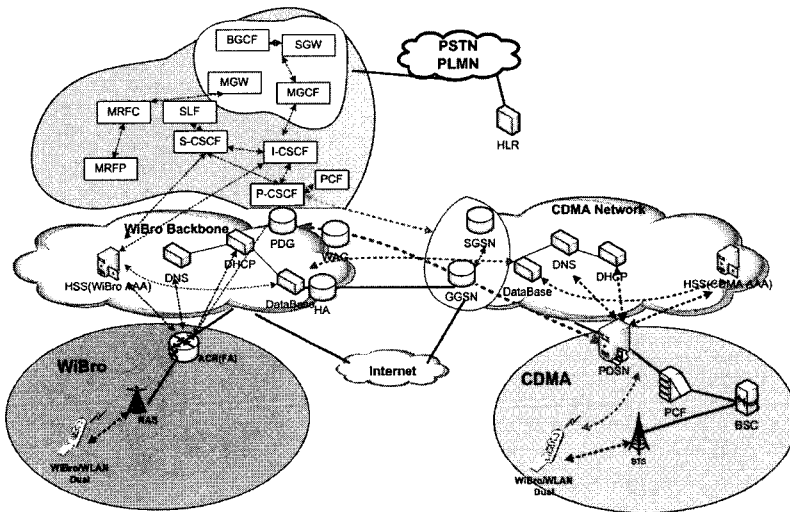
BGCF
SGW
PSTN
PLMN
MGW
MGCF
MRFC
SLF
HLR
S-CSCF
I-CSCF
MRFP
P-CSCF
PCF
WiBro Backbone
PDG
CDMA Network
SGSN
WAG
DNS
DHCP
DNS
DHCP
HSS(WiBro AAA)
DataBase
HA
GGSN
DataBase
HSS(CDMA AAA)
ACR(FA)
WiBro
Internet
CDMA
PDSN
RAS
PCF
BSC
WiBro/WLAN Dual
BTS
WiBro/WLAN Dual